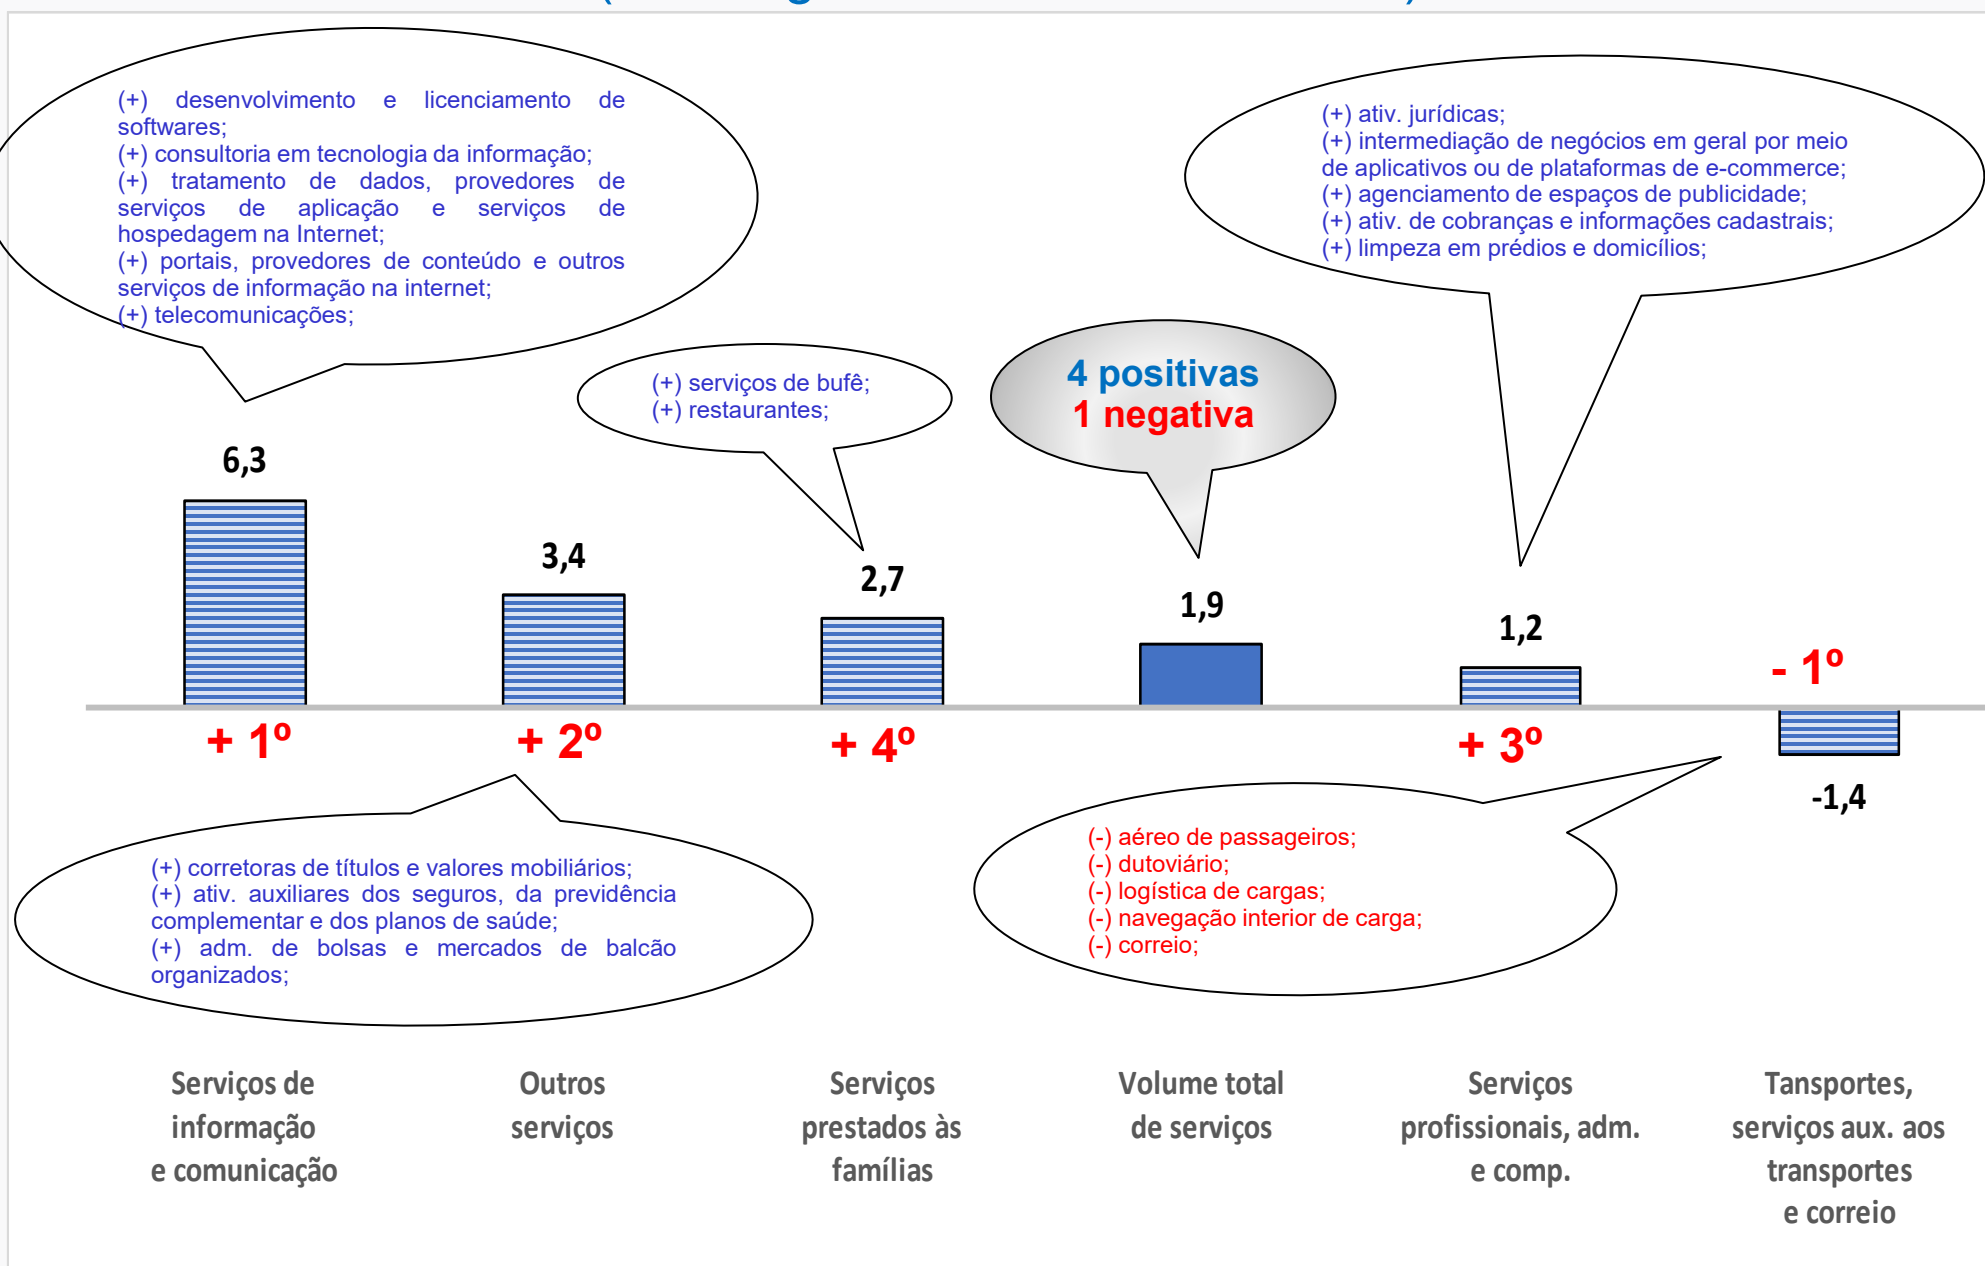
(+) desenvolvimento e licenciamento de softwares;
(+) consultoria em tecnologia da informação;
(+) tratamento de dados, provedores de serviços de aplicação e serviços de hospedagem na Internet;
(+) portais, provedores de conteúdo e outros serviços de informação na internet;
(+) telecomunicações;

(+) ativ. jurídicas;
(+) intermediação de negócios em geral por meio de aplicativos ou de plataformas de e-commerce;
(+) agenciamento de espaços de publicidade;
(+) ativ. de cobranças e informações cadastrais;
(+) limpeza em prédios e domicílios;

(+) serviços de bufê;
(+) restaurantes;

4 positivas
1 negativa

6,3

3,4

2,7

1,9

1,2

- 1º

+ 1º

+ 2º

+ 4º

+ 3º

-1,4

(+) corretoras de títulos e valores mobiliários;
(+) ativ. auxiliares dos seguros, da previdência complementar e dos planos de saúde;
(+) adm. de bolsas e mercados de balcão organizados;

(-) aéreo de passageiros;
(-) dutoviário;
(-) logística de cargas;
(-) navegação interior de carga;
(-) correio;

Serviços de informação e comunicação

Outros serviços

Serviços prestados às famílias

Volume total de serviços

Serviços profissionais, adm. e comp.

Tansportes, serviços aux. aos transportes e correio